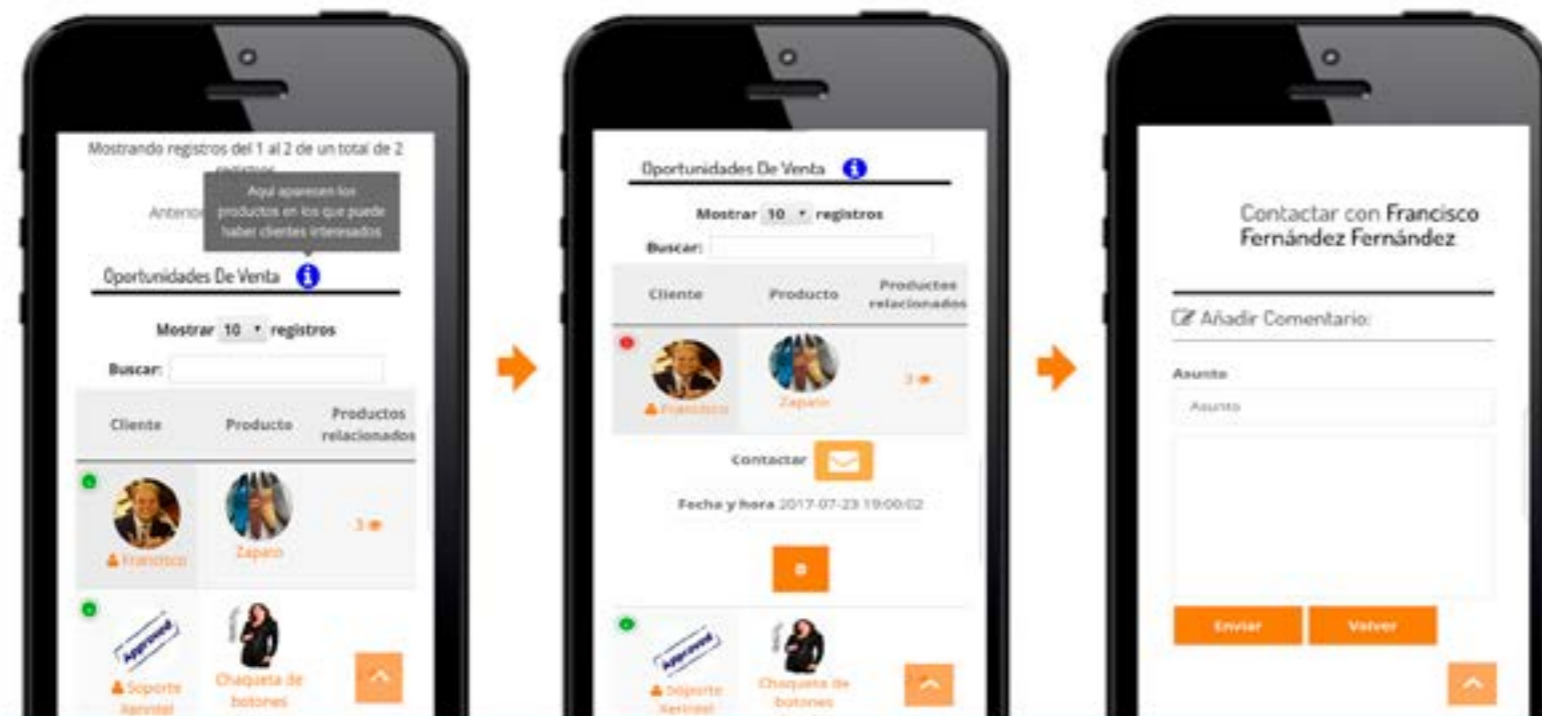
Mostrando registros del 1 al 2 de un total de 2 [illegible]

Anterio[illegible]

Aqui aparesen los productos en los que puede haber clientes interesados

Oportunidades De Venta

Mostrar 10 registros

Buscar:

| Cliente | Producto | Productos relacionados |
|---|---|---|
| Francisco | Zapato | 3 |
| Soporte Xenntel | Chaqueta de botones | |

Approved

Oportunidades De Venta

Mostrar 10 registros

Buscar:

| Cliente | Producto | Productos relacionados |
|---|---|---|
| Francisco | Zapato | 3 |

Contactar

Fecha y hora 2017-07-23 19:00:02

Approved

Soporte Xenntel

Chaqueta de botones

Contactar con Francisco Fernández Fernández

Añadir Comentario:

Asunto

Asunto

Enviar

Volver